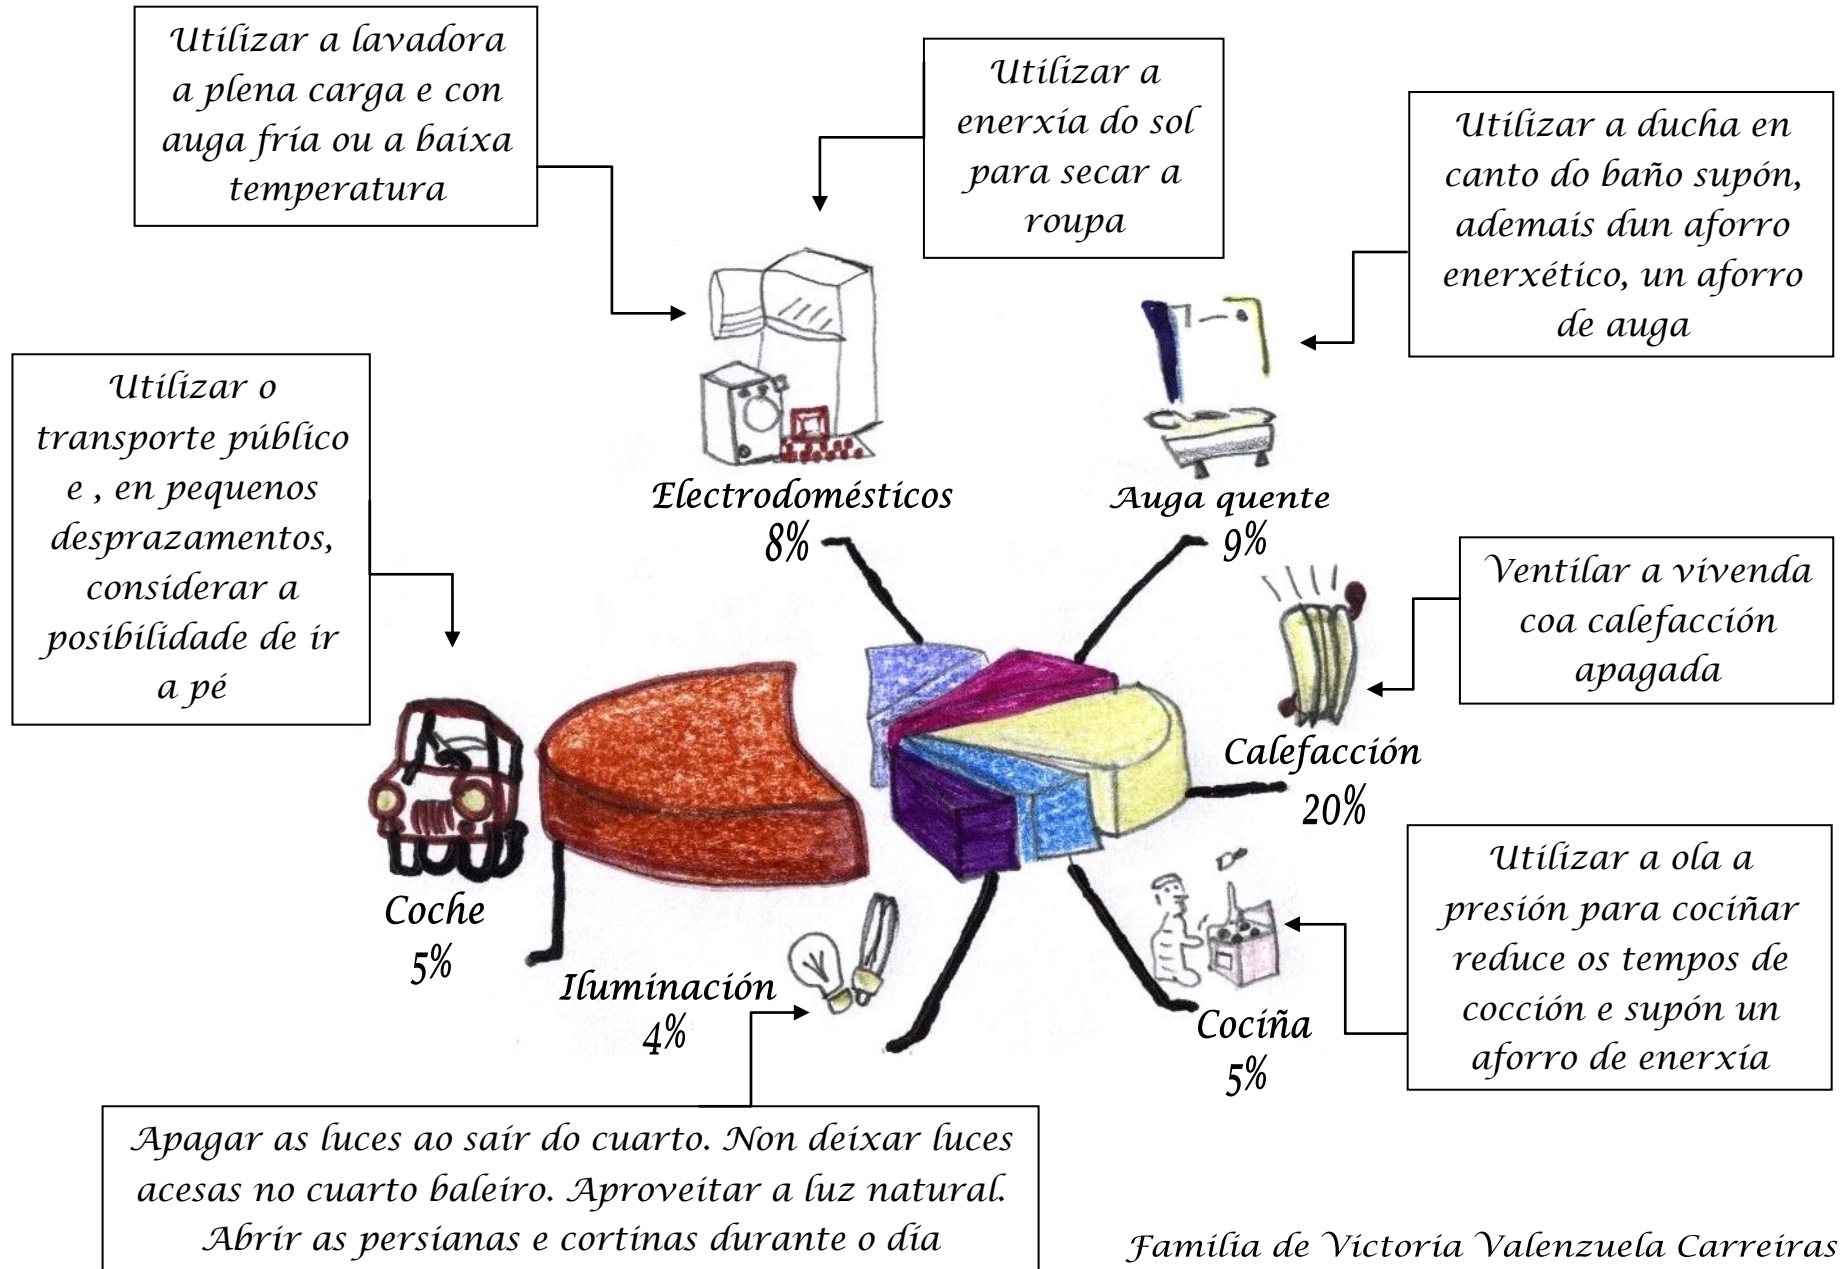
Utilizar a lavadora a plena carga e con auga fría ou a baixa temperatura

Utilizar a enerxía do sol para secar a roupa

Utilizar a ducha en canto do baño supón, ademais dun aforro enerxético, un aforro de auga

Utilizar o transporte público e , en pequenos desprazamentos, considerar a posibilidade de ir a pé

Electrodomésticos
8%

Auga quente
9%

Ventilar a vivenda coa calefacción apagada

Calefacción
20%

Coche
5%

Iluminación
4%

Utilizar a ola a presión para cociñar reduce os tempos de cocción e supón un aforro de enerxía

Cociña
5%

Apagar as luces ao saír do cuarto. Non deixar luces acesas no cuarto baleiro. Aproveitar a luz natural. Abrir as persianas e cortinas durante o día

Familia de Victoria Valenzuela Carreiras